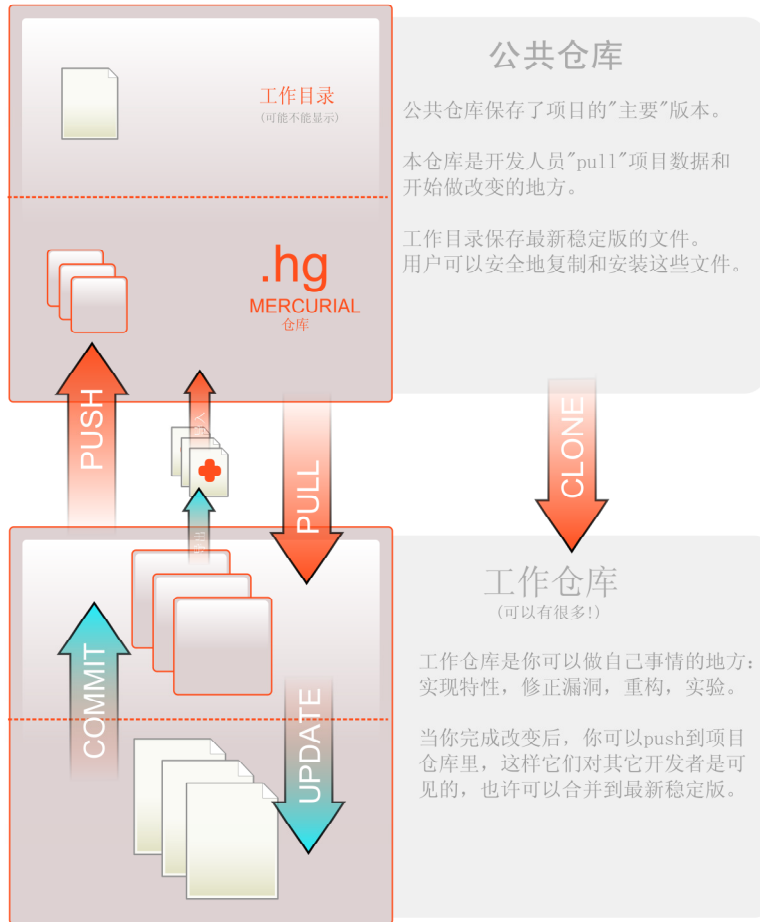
工作目录
(可能不能显示)

.hg
MERCURIAL
仓库

公共仓库

公共仓库保存了项目的"主要"版本。

本仓库是开发人员"pull"项目数据和开始做改变的地方。

工作目录保存最新稳定版的文件。
用户可以安全地复制和安装这些文件。

PUSH

PULL

CLONE

工作仓库
(可以有很多!)

工作仓库是你可以做自己事情的地方:
实现特性，修正漏洞，重构，实验。

当你完成改变后，你可以push到项目仓库里，这样它们对其它开发者是可见的，也许可以合并到最新稳定版。

COMMIT

UPDATE